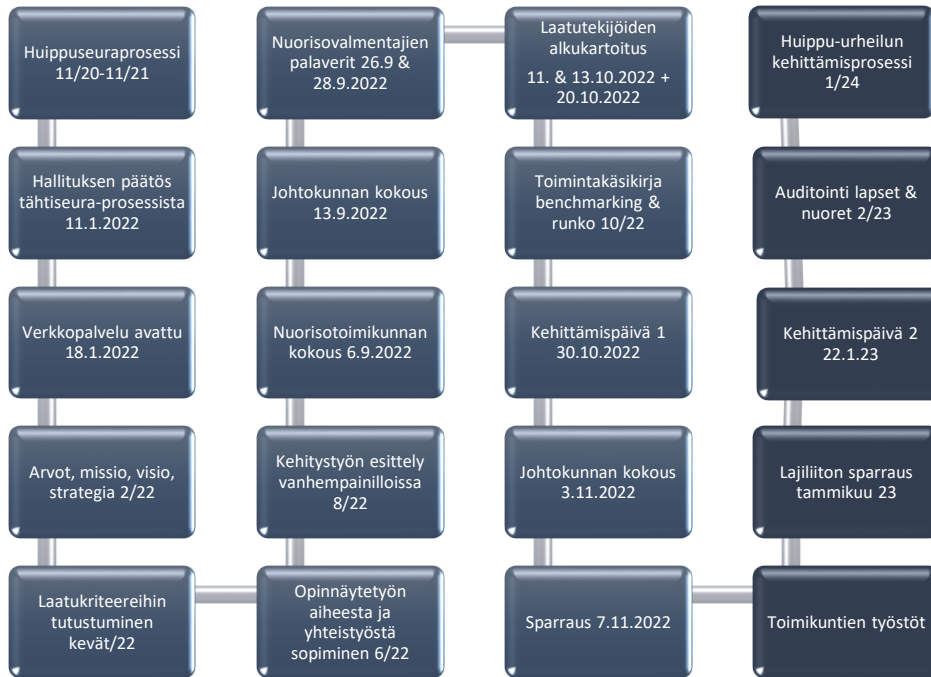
Huippuseuraprosessi 11/20-11/21

Hallituksen päätös tähtiseura-prosessista 11.1.2022

Verkkopalvelu avattu 18.1.2022

Arvot, missio, visio, strategia 2/22

Laatukriteereihin tutustuminen kevät/22

Opinnäytetyön aiheesta ja yhteistyöstä sopiminen 6/22

Kehitystyön esittely vanhempainilloissa 8/22

Nuorisotoimikunnan kokous 6.9.2022

Johtokunnan kokous 13.9.2022

Nuorisovalmentajien palaverit 26.9 & 28.9.2022

Laatutekijöiden alkukartoitus

11. & 13.10.2022 + 20.10.2022

Toimintakäsikirja benchmarking & runko 10/22

Kehittämispäivä 1 30.10.2022

Johtokunnan kokous 3.11.2022

Sparraus 7.11.2022

Toimikuntien työstöt

Lajiliiton sparraus tammikuu 23

Kehittämispäivä 2 22.1.23

Auditointi lapset & nuoret 2/23

Huippu-urheilun kehittämisprosessi 1/24